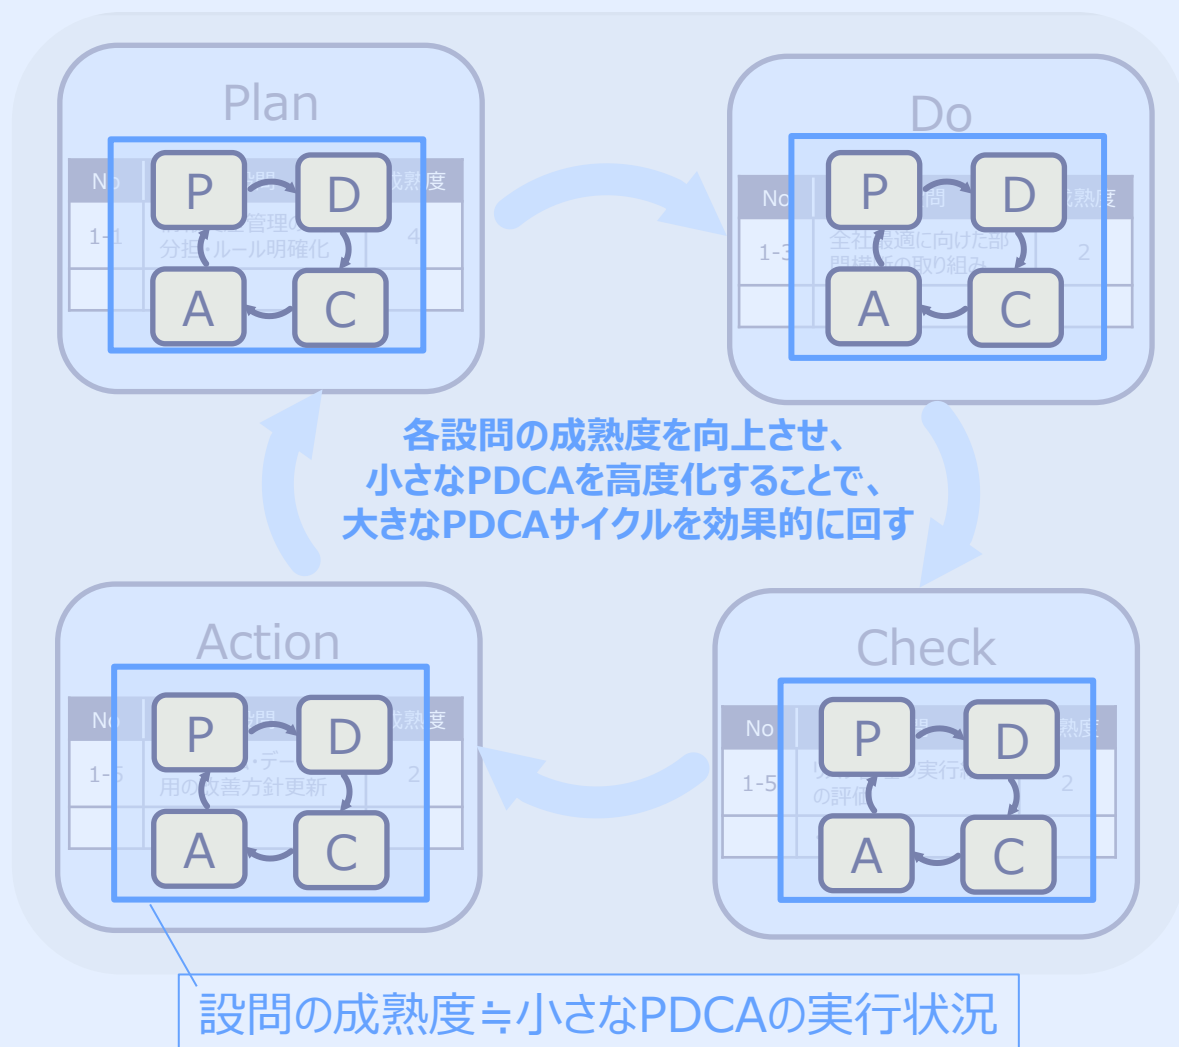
Plan

| No | 設問 | 成熟度 |
|---|---|---|
| 1-1 | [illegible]管理の分担・ルール明確化 | 4 |
| | | |

P D A C

Do

| No | 設問 | 成熟度 |
|---|---|---|
| 1-3 | 全社最適に向けた部門横断の取り組み | 2 |
| | | |

P D A C

各設問の成熟度を向上させ、
小さなPDCAを高度化することで、
大きなPDCAサイクルを効果的に回す

Action

| No | 設問 | 成熟度 |
|---|---|---|
| 1-5 | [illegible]・データ活用の改善方針更新 | 2 |
| | | |

P D A C

Check

| No | 設問 | 成熟度 |
|---|---|---|
| 1-5 | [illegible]実行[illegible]の評価 | 2 |
| | | |

P D A C

設問の成熟度≒小さなPDCAの実行状況